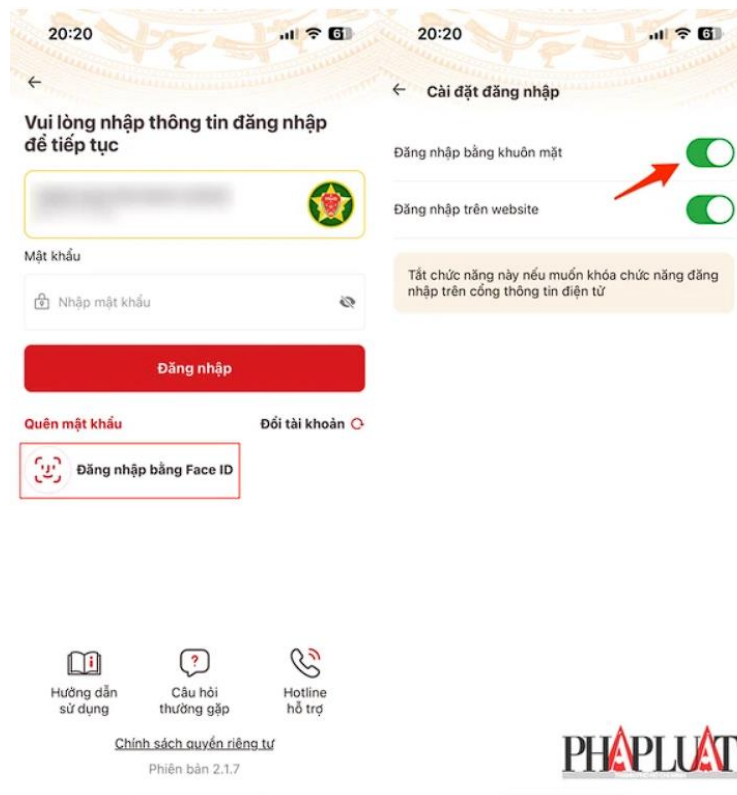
20:20

61

Vui lòng nhập thông tin đăng nhập để tiếp tục

Mật khẩu

Nhập mật khẩu

Đăng nhập

Quên mật khẩu

Đổi tài khoản

Đăng nhập bằng Face ID

Hướng dẫn sử dụng

Câu hỏi thường gặp

Hotline hỗ trợ

Chính sách quyền riêng tư

Phiên bản 2.1.7

20:20

61

Cài đặt đăng nhập

Đăng nhập bằng khuôn mặt

Đăng nhập trên website

Tắt chức năng này nếu muốn khóa chức năng đăng nhập trên cổng thông tin điện tử

PHÁPLUẬT